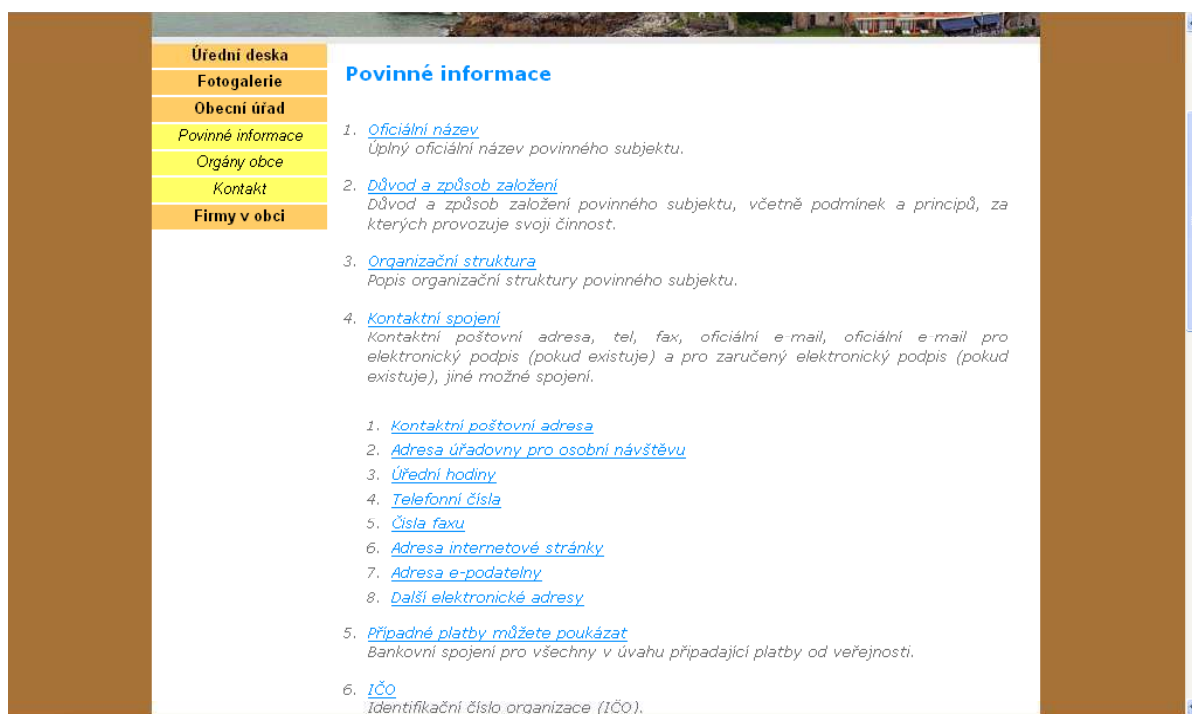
Úřední deska
Fotogalerie
Obecní úřad
Povinné informace
Orgány obce
Kontakt
Firmy v obci

Povinné informace

1. Oficiální název
Úplný oficiální název povinného subjektu.

2. Důvod a způsob založení
Důvod a způsob založení povinného subjektu, včetně podmínek a principů, za kterých provozuje svoji činnost.

3. Organizační struktura
Popis organizační struktury povinného subjektu.

4. Kontaktní spojení
Kontaktní poštovní adresa, tel, fax, oficiální e-mail, oficiální e-mail pro elektronický podpis (pokud existuje) a pro zaručený elektronický podpis (pokud existuje), jiné možné spojení.

1. Kontaktní poštovní adresa
2. Adresa úřadovny pro osobní návštěvu
3. Úřední hodiny
4. Telefonní čísla
5. Čísla faxu
6. Adresa internetové stránky
7. Adresa e-podatelny
8. Další elektronické adresy

5. Případné platby můžete poukázat
Bankovní spojení pro všechny v úvahu připadající platby od veřejnosti.

6. IČO
Identifikační číslo organizace (IČO).